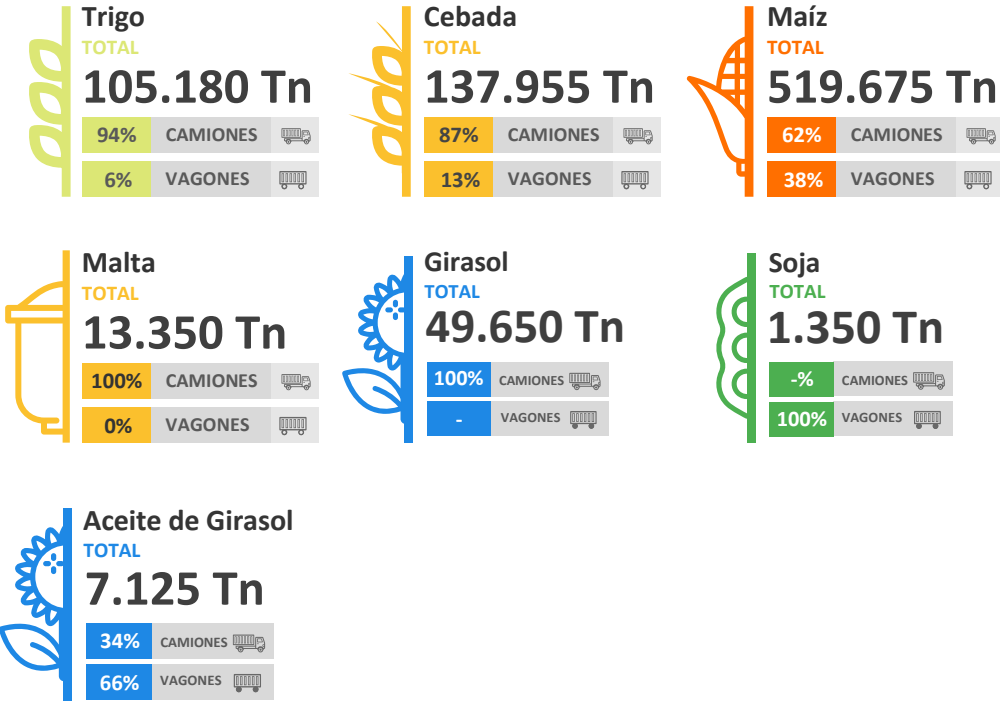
Trigo
TOTAL
105.180 Tn
94% CAMIONES
6% VAGONES

Cebada
TOTAL
137.955 Tn
87% CAMIONES
13% VAGONES

Maíz
TOTAL
519.675 Tn
62% CAMIONES
38% VAGONES

Malta
TOTAL
13.350 Tn
100% CAMIONES
0% VAGONES

Girasol
TOTAL
49.650 Tn
100% CAMIONES
- VAGONES

Soja
TOTAL
1.350 Tn
-% CAMIONES
100% VAGONES

Aceite de Girasol
TOTAL
7.125 Tn
34% CAMIONES
66% VAGONES